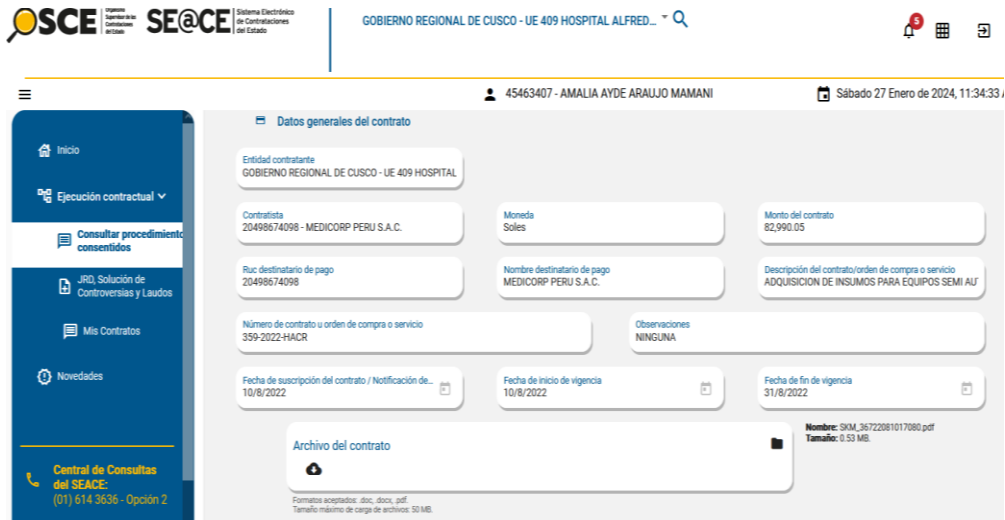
OSCE Organismo Supervisor de las Contrataciones del Estado SE@CE Sistema Electrónico de Contrataciones del Estado

GOBIERNO REGIONAL DE CUSCO - UE 409 HOSPITAL ALFRED...

5

45463407 - AMALIA AYDE ARAUJO MAMANI

Sábado 27 Enero de 2024, 11:34:33

Inicio

Ejecución contractual

Consultar procedimiento consentidos

JRD, Solución de Controversias y Laudos

Mis Contratos

Novedades

Central de Consultas del SEACE: (01) 614 3636 - Opción 2

Datos generales del contrato

Entidad contratante
GOBIERNO REGIONAL DE CUSCO - UE 409 HOSPITAL

Contratista
20498674098 - MEDICORP PERU S.A.C.

Moneda
Soles

Monto del contrato
82,990.05

Ruc destinatario de pago
20498674098

Nombre destinatario de pago
MEDICORP PERU S.A.C.

Descripción del contrato/orden de compra o servicio
ADQUISICION DE INSUMOS PARA EQUIPOS SEMI AU

Número de contrato u orden de compra o servicio
359-2022-HACR

Observaciones
NINGUNA

Fecha de suscripción del contrato / Notificación de...
10/8/2022

Fecha de inicio de vigencia
10/8/2022

Fecha de fin de vigencia
31/8/2022

Archivo del contrato

Nombre: SKM_36722081017080.pdf
Tamaño: 0.53 MB.

Formatos aceptados: .doc, .docx, .pdf.
Tamaño máximo de carga de archivos: 50 MB.